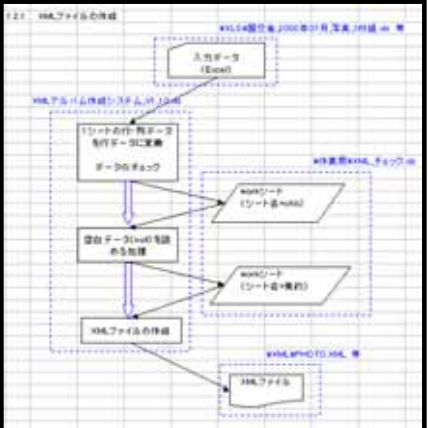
1.2.1　XMLファイルの作成

¥XLS¥履歴書_2000年01月_写真_0何.xls 等

入力データ
(Excel)

XMLアルバム作成システム_Vr_1.0.xls

1シートの行・列データを行データに変換

データのチェック

¥作業用¥XML_チェック.xls

workシート
(シート名:work)

空白データ(null)を詰める処理

workシート
(シート名=集約)

XMLファイルの作成

¥XML¥PHOTO.XML 等

XMLファイル